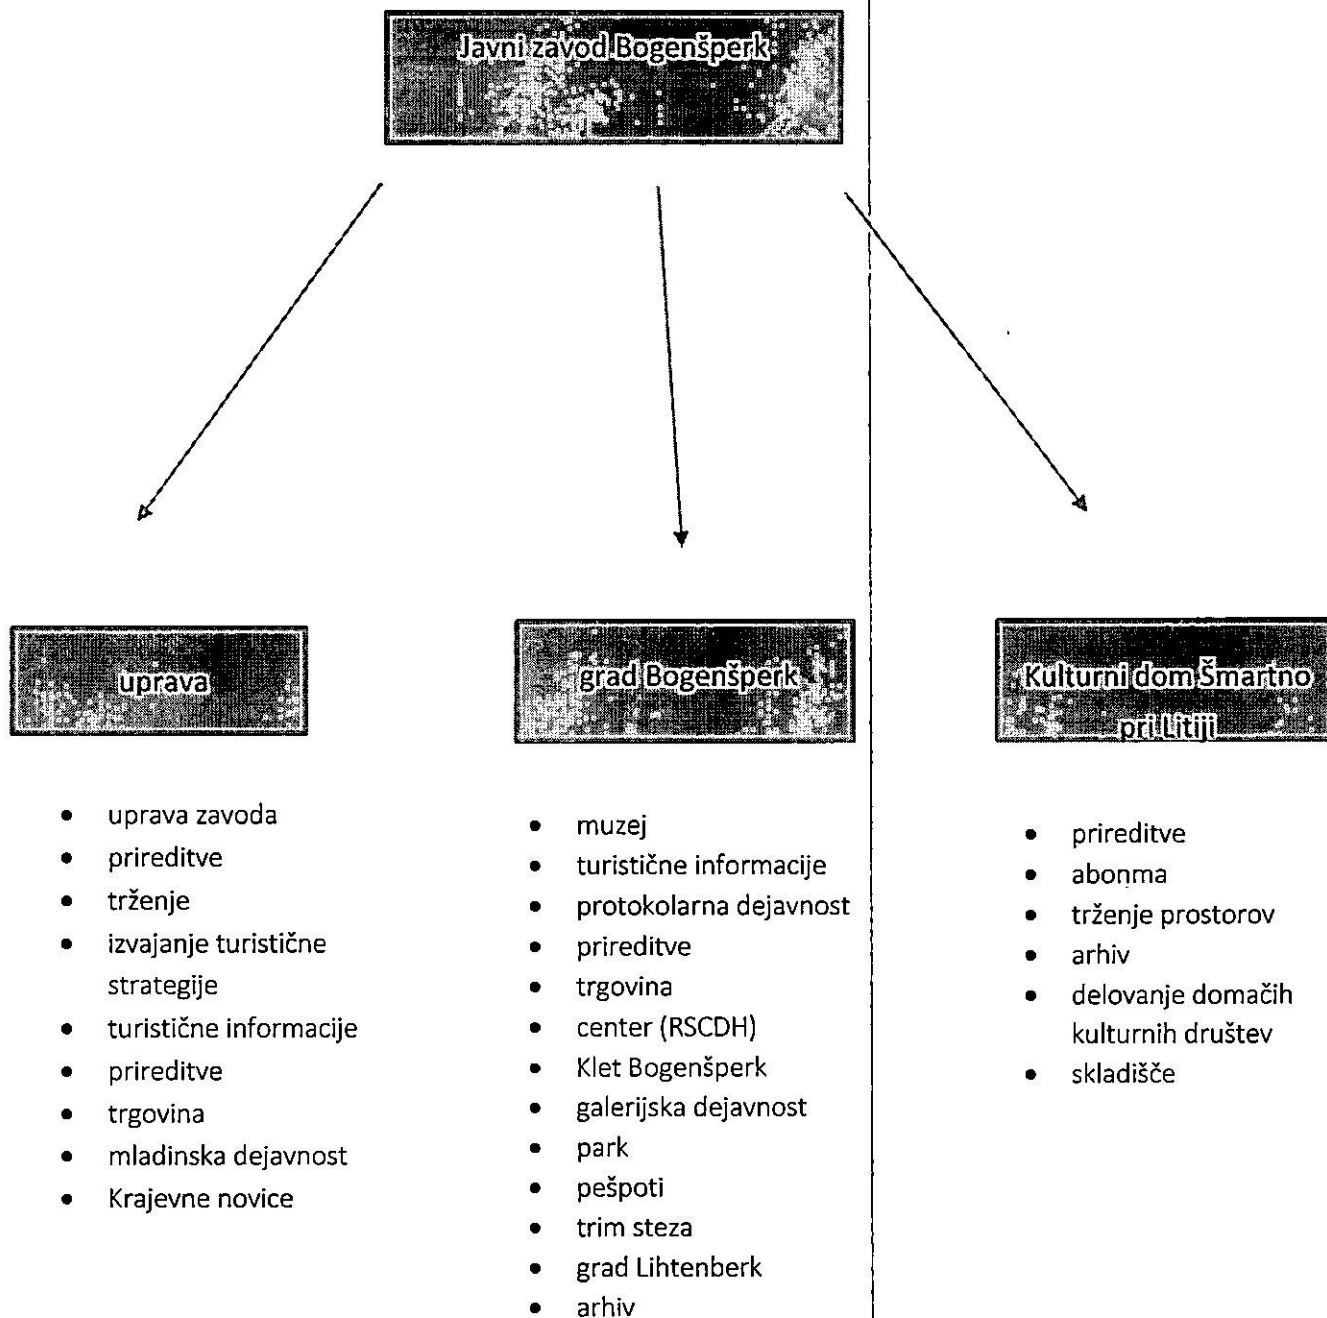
Javni zavod Bogenšperk

uprava

- uprava zavoda
- prireditve
- trženje
- izvajanje turistične strategije
- turistične informacije
- prireditve
- trgovina
- mladinska dejavnost
- Krajevne novice

grad Bogenšperk

- muzej
- turistične informacije
- protokolarna dejavnost
- prireditve
- trgovina
- center (RSCDH)
- Klet Bogenšperk
- galerijska dejavnost
- park
- pešpoti
- trim steza
- grad Lihtenberk
- arhiv

Kulturni dom Šmartno pri Litiji

- prireditve
- abonma
- trženje prostorov
- arhiv
- delovanje domačih kulturnih društev
- skladišče